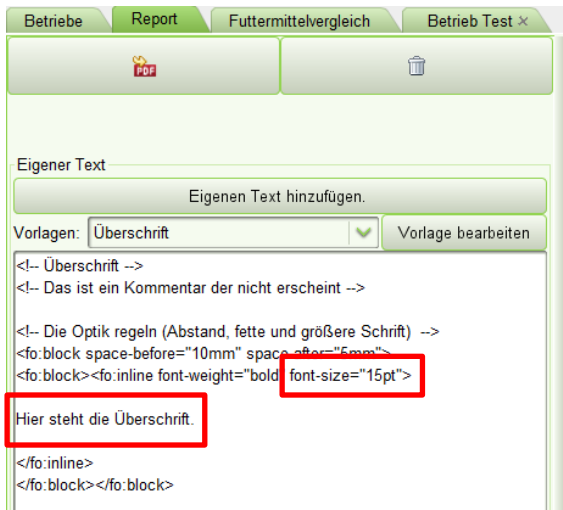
Betriebe | Report | Futtermittelvergleich | Betrieb Test ×

PDF

Eigener Text

Eigenen Text hinzufügen.

Vorlagen: Überschrift

Vorlage bearbeiten

<!-- Überschrift -->
<!-- Das ist ein Kommentar der nicht erscheint -->

<!-- Die Optik regeln (Abstand, fette und größere Schrift) -->
<fo:block space-before="10mm" space-after="5mm">
<fo:block><fo:inline font-weight="bold" font-size="15pt">

Hier steht die Überschrift.

</fo:inline>
</fo:block></fo:block>